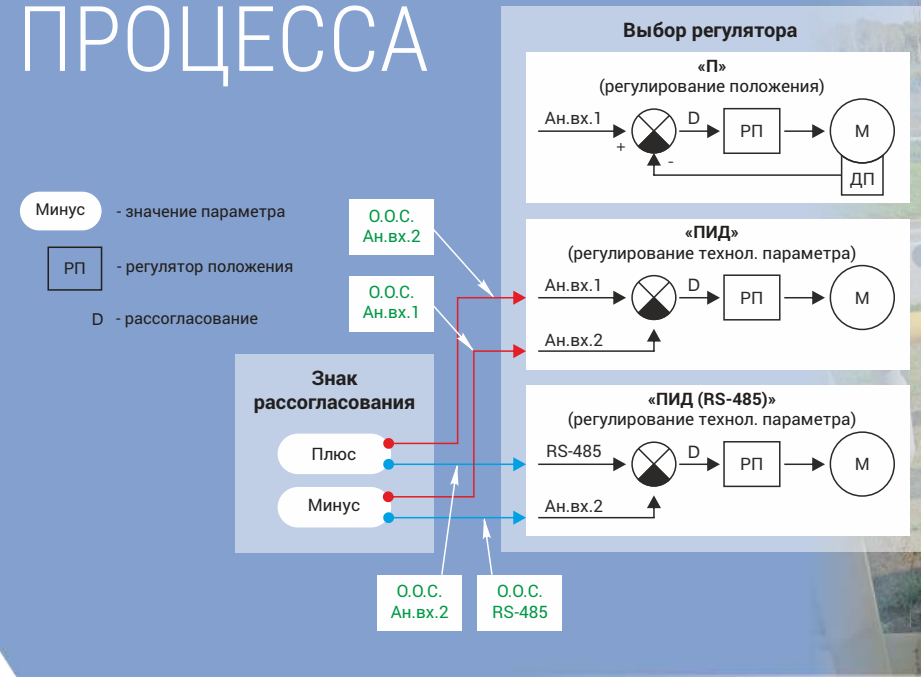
ПРОЦЕССА

Минус - значение параметра

РП - регулятор положения

D - рассогласование

О.О.С. Ан.вх.2

О.О.С. Ан.вх.1

Знак рассогласования

Плюс

Минус

О.О.С. Ан.вх.2

О.О.С. RS-485

Выбор регулятора

«П»
(регулирование положения)

Ан.вх.1 + - D РП М ДП

«ПИД»
(регулирование технол. параметра)

Ан.вх.1 D РП М
Ан.вх.2

«ПИД (RS-485)»
(регулирование технол. параметра)

RS-485 D РП М
Ан.вх.2